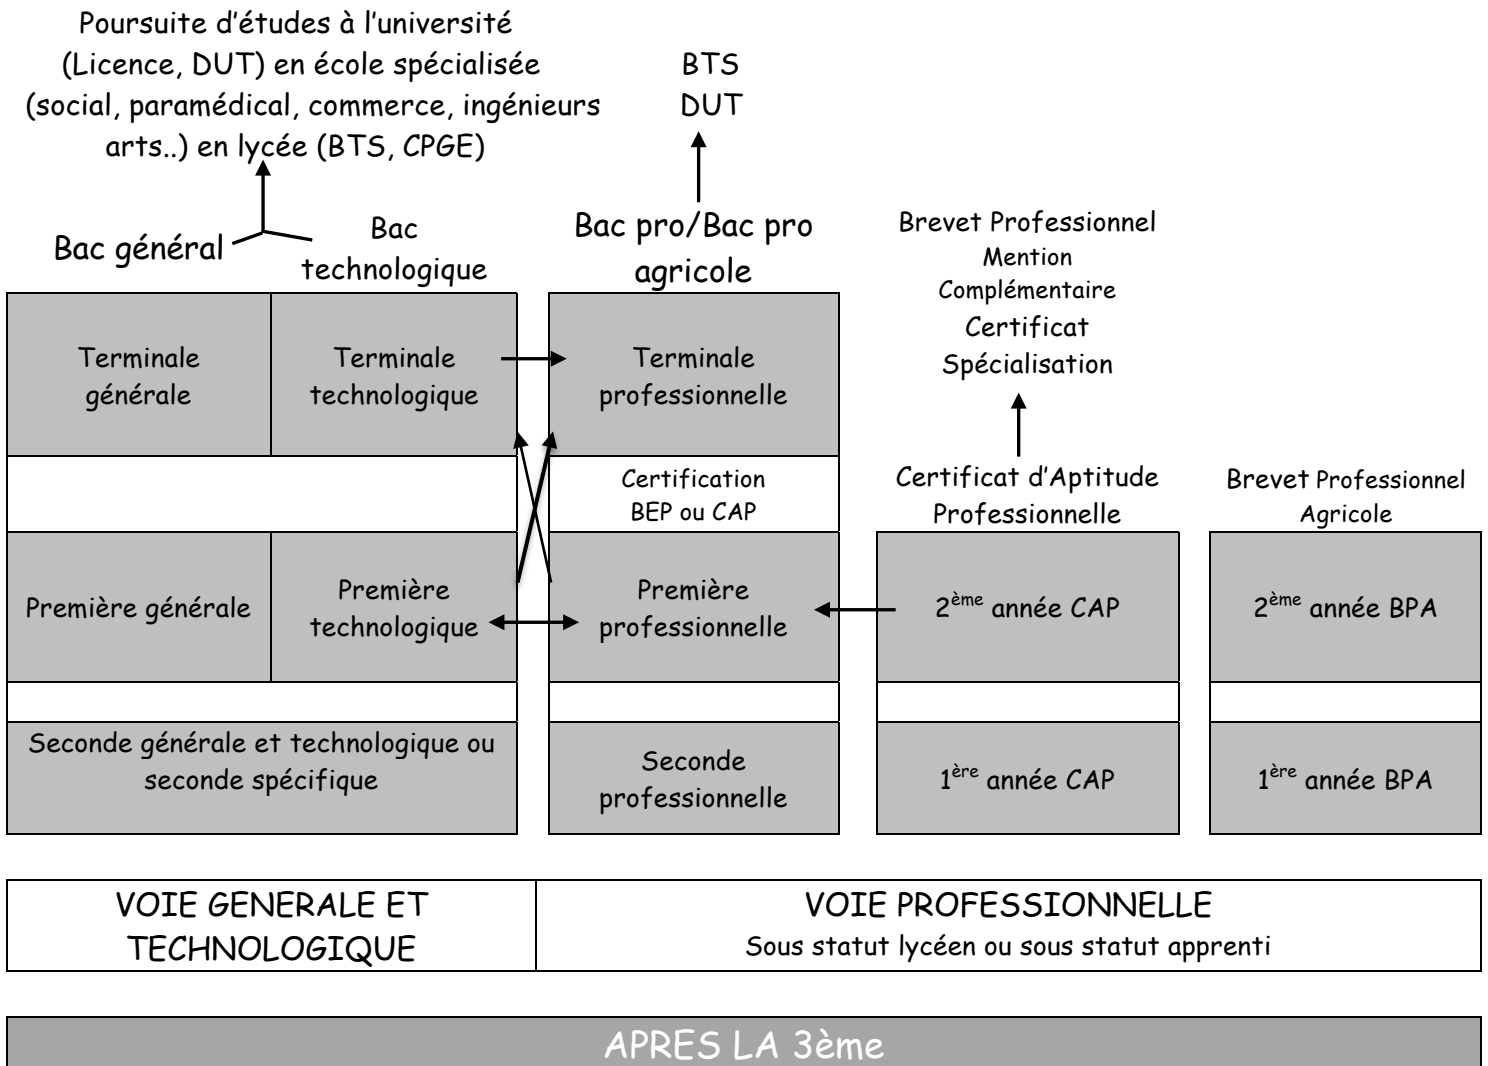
Poursuite d'études à l'université (Licence, DUT) en école spécialisée (social, paramédical, commerce, ingénieurs arts..) en lycée (BTS, CPGE)

BTS
DUT

Bac général

Bac technologique

Bac pro/Bac pro agricole

Brevet Professionnel
Mention Complémentaire
Certificat Spécialisation

Terminale générale

Terminale technologique

Terminale professionnelle

Certification BEP ou CAP

Certificat d'Aptitude Professionnelle

Brevet Professionnel Agricole

Première générale

Première technologique

Première professionnelle

2$^{ème}$ année CAP

2$^{ème}$ année BPA

Seconde générale et technologique ou seconde spécifique

Seconde professionnelle

1$^{ère}$ année CAP

1$^{ère}$ année BPA

| VOIE GENERALE ET TECHNOLOGIQUE | VOIE PROFESSIONNELLE<br>Sous statut lycéen ou sous statut apprenti |
|---|---|

APRES LA 3ème